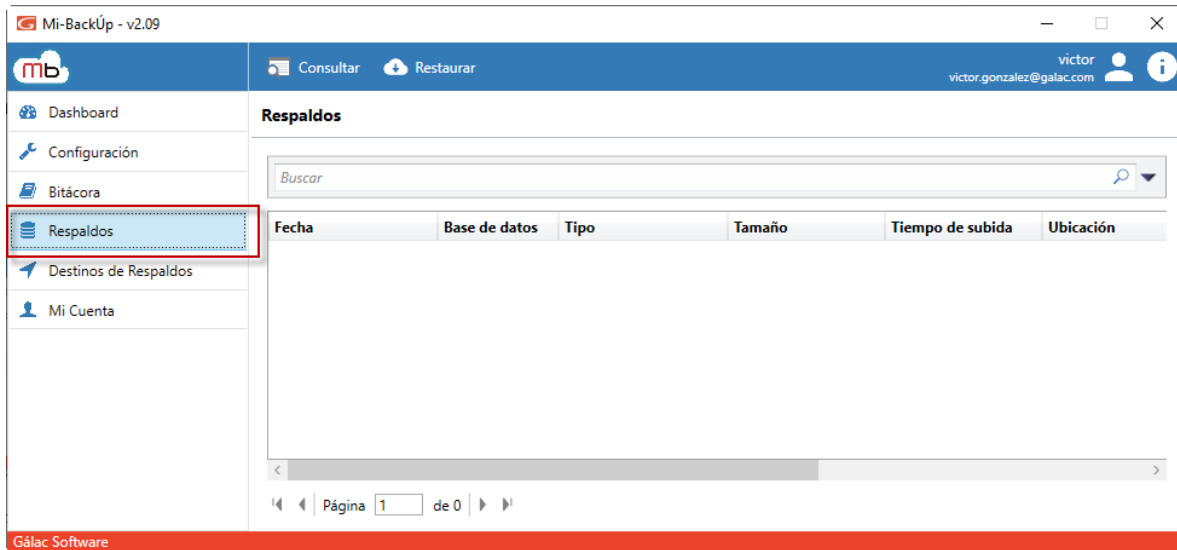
Mi-BackÚp - v2.09

mb

Consultar
Restaurar

victor
victor.gonzalez@galac.com

Dashboard
Configuración
Bitácora
Respaldos
Destinos de Respaldos
Mi Cuenta

Respaldos

Buscar

| Fecha | Base de datos | Tipo | Tamaño | Tiempo de subida | Ubicación |
|---|---|---|---|---|---|

Página 1 de 0

Gálac Software